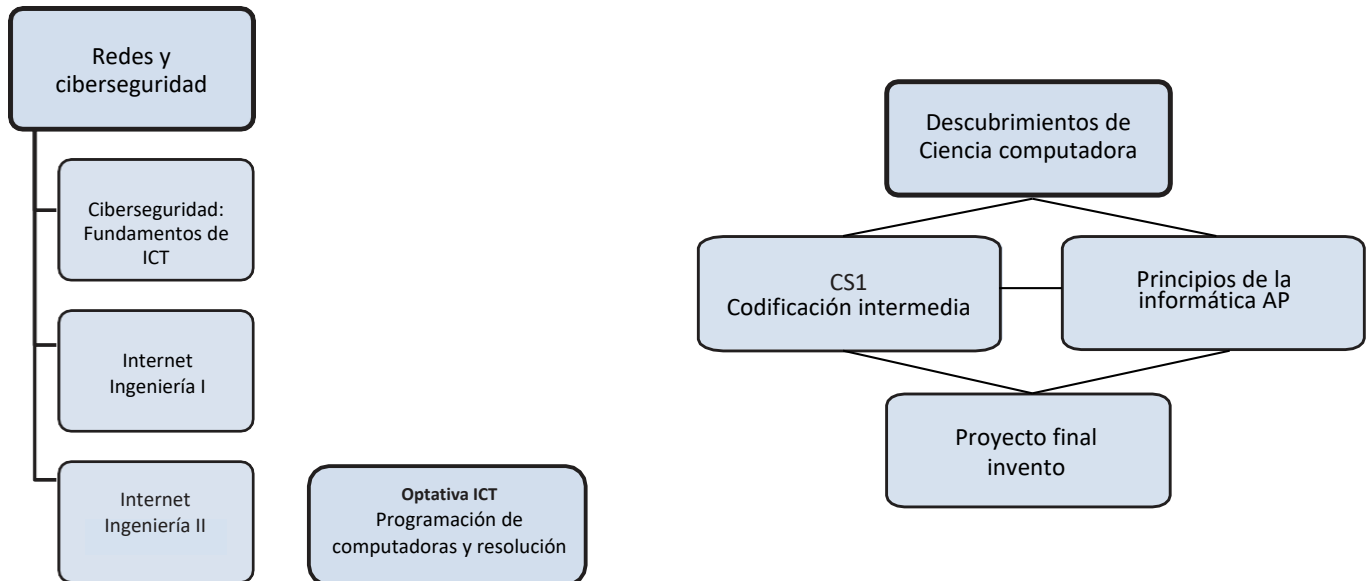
Redes y ciberseguridad

Ciberseguridad: Fundamentos de ICT

Internet Ingeniería I

Internet Ingeniería II

**Optativa ICT**
Programación de computadoras y resolución

Descubrimientos de Ciencia computadora

CS1
Codificación intermedia

Principios de la informática AP

Proyecto final invento